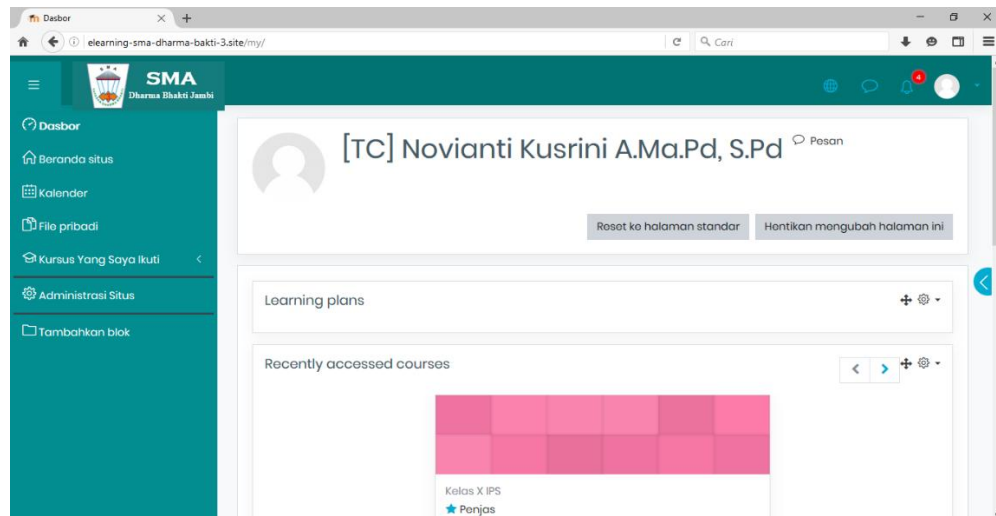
Dasbor

elearning-sma-dharma-bakti-3.site/my/

Cari

SMA
Dharma Bhakti Jambi

4

Dasbor

Beranda situs

Kalender

File pribadi

Kursus Yang Saya Ikuti

Administrasi Situs

Tambahkan blok

[TC] Novianti Kusrini A.Ma.Pd, S.Pd

Pesan

Reset ke halaman standar

Hentikan mengubah halaman ini

Learning plans

Recently accessed courses

Kelas X IPS

Penjas